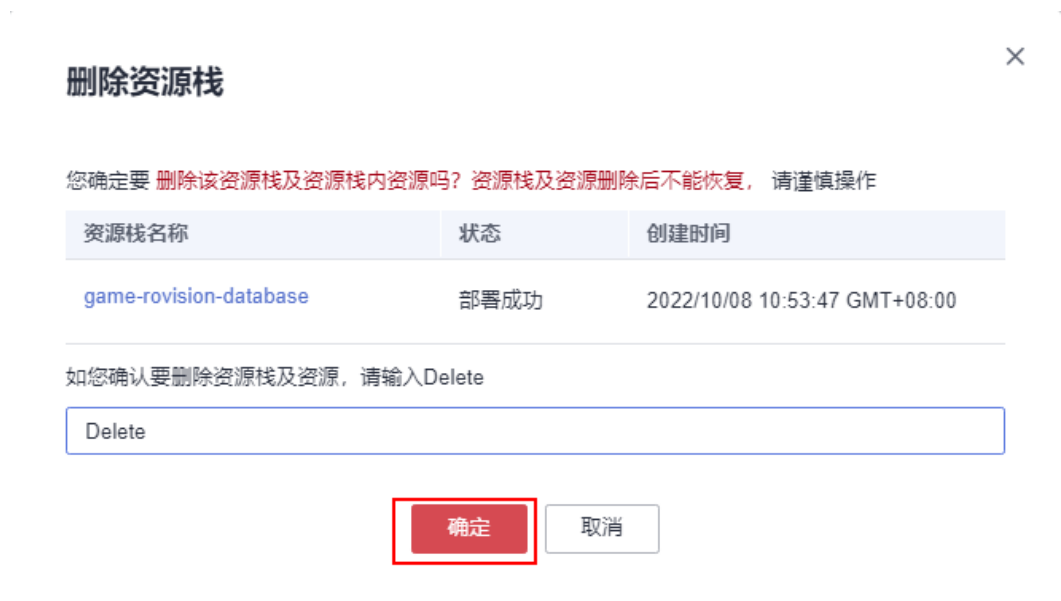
删除资源栈

×

您确定要 删除该资源栈及资源栈内资源吗？资源栈及资源删除后不能恢复， 请谨慎操作

| 资源栈名称 | 状态 | 创建时间 |
|---|---|---|
| game-rovision-database | 部署成功 | 2022/10/08 10:53:47 GMT+08:00 |

如您确认要删除资源栈及资源，请输入Delete

Delete

确定 取消